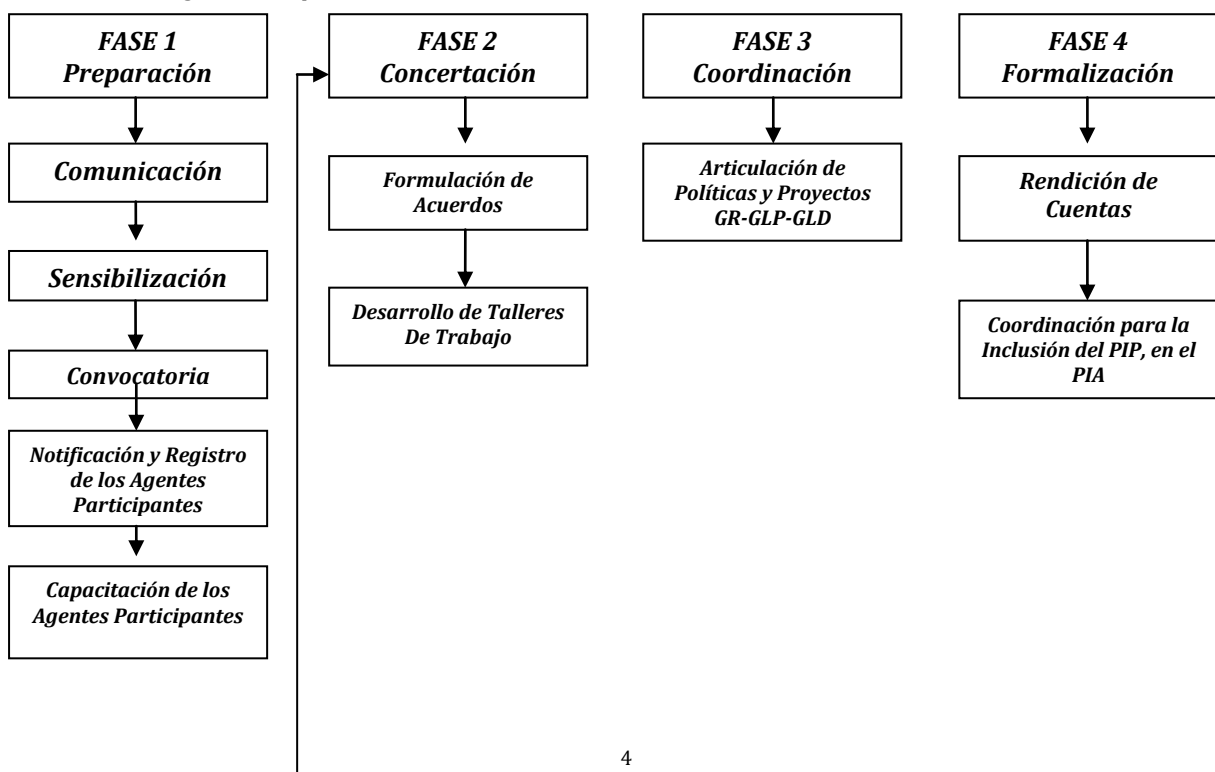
FASE 1
Preparación

Comunicación

Sensibilización

Convocatoria

Notificación y Registro de los Agentes Participantes

Capacitación de los Agentes Participantes

FASE 2
Concertación

Formulación de Acuerdos

Desarrollo de Talleres De Trabajo

FASE 3
Coordinación

Articulación de Políticas y Proyectos GR-GLP-GLD

FASE 4
Formalización

Rendición de Cuentas

Coordinación para la Inclusión del PIP, en el PIA

4